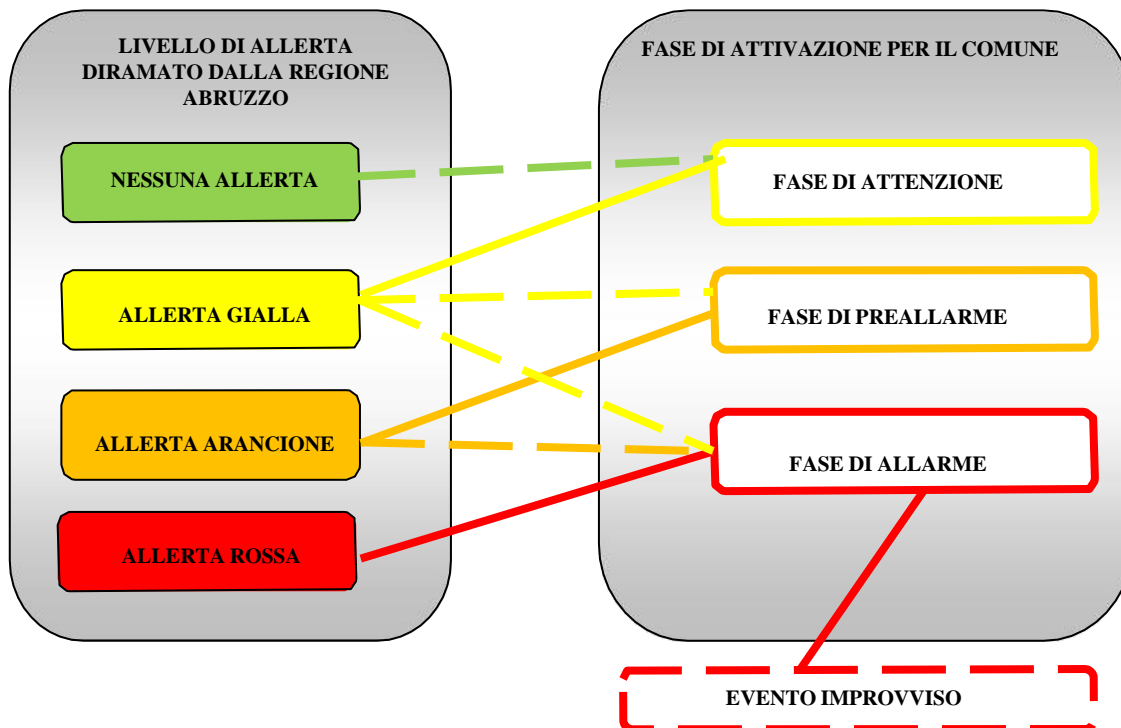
LIVELLO DI ALLERTA DIRAMATO DALLA REGIONE ABRUZZO

NESSUNA ALLERTA

ALLERTA GIALLA

ALLERTA ARANCIONE

ALLERTA ROSSA

FASE DI ATTIVAZIONE PER IL COMUNE

FASE DI ATTENZIONE

FASE DI PREALLARME

FASE DI ALLARME

EVENTO IMPROVVISO